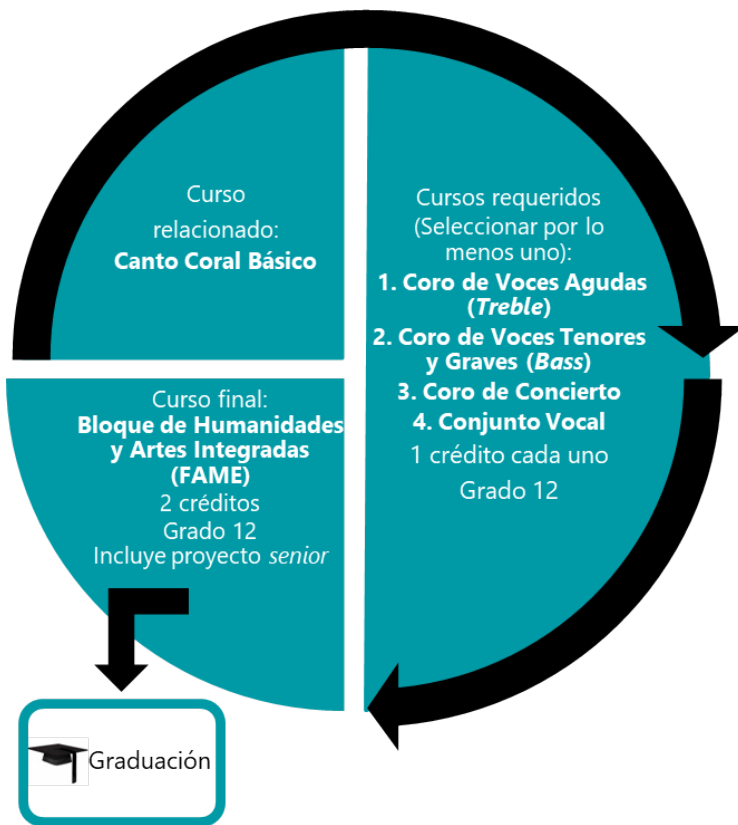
Curso relacionado:
**Canto Coral Básico**

Cursos requeridos (Seleccionar por lo menos uno):
**1. Coro de Voces Agudas (*Treble*)**
**2. Coro de Voces Tenores y Graves (*Bass*)**
**3. Coro de Concierto**
**4. Conjunto Vocal**
1 crédito cada uno
Grado 12

Curso final:
**Bloque de Humanidades y Artes Integradas (FAME)**
2 créditos
Grado 12
Incluye proyecto *senior*

Graduación